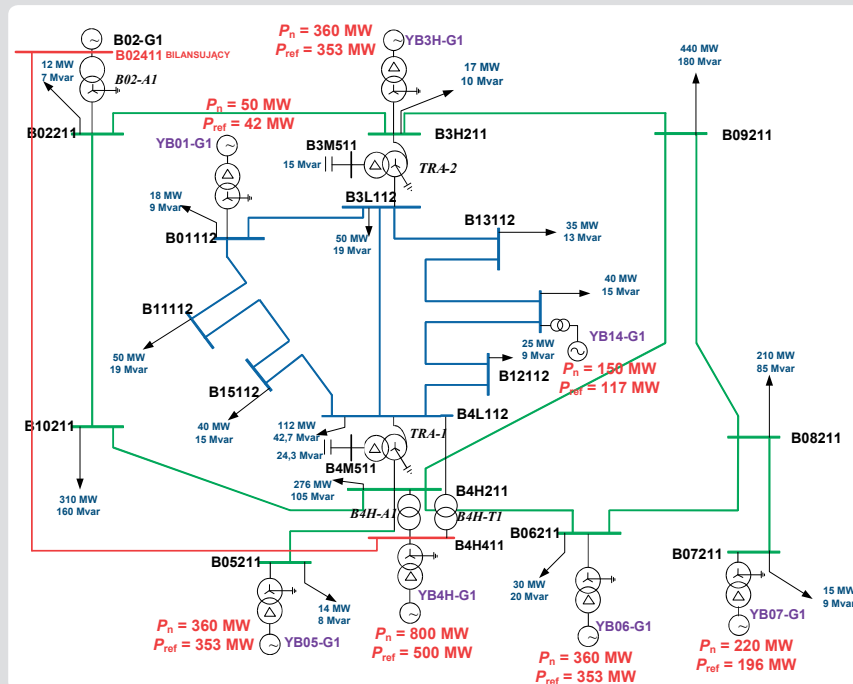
B02-G1
B02411 BILANSUJĄCY
12 MW
7 Mvar
B02-A1
$P_n$ = 360 MW
$P_{ref}$ = 353 MW
YB3H-G1
17 MW
10 Mvar
440 MW
180 Mvar
$P_n$ = 50 MW
$P_{ref}$ = 42 MW
B02211
B3H211
B09211
B3M511
15 Mvar
TRA-2
YB01-G1
18 MW
9 Mvar
B3L112
B13112
35 MW
13 Mvar
B01112
50 MW
19 Mvar
40 MW
15 Mvar
B11112
YB14-G1
25 MW
9 Mvar
50 MW
19 Mvar
B12112
$P_n$ = 150 MW
$P_{ref}$ = 117 MW
210 MW
85 Mvar
B15112
B4L112
40 MW
15 Mvar
112 MW
42,7 Mvar
TRA-1
B10211
B08211
24,3 Mvar
B4M511
276 MW
105 Mvar
B4H211
310 MW
160 Mvar
B4H-A1
B4H-T1
B06211
B4H411
B05211
B07211
30 MW
20 Mvar
15 MW
9 Mvar
14 MW
8 Mvar
YB4H-G1
YB06-G1
YB07-G1
$P_n$ = 360 MW
$P_{ref}$ = 353 MW
YB05-G1
$P_n$ = 800 MW
$P_{ref}$ = 500 MW
$P_n$ = 220 MW
$P_{ref}$ = 196 MW
$P_n$ = 360 MW
$P_{ref}$ = 353 MW